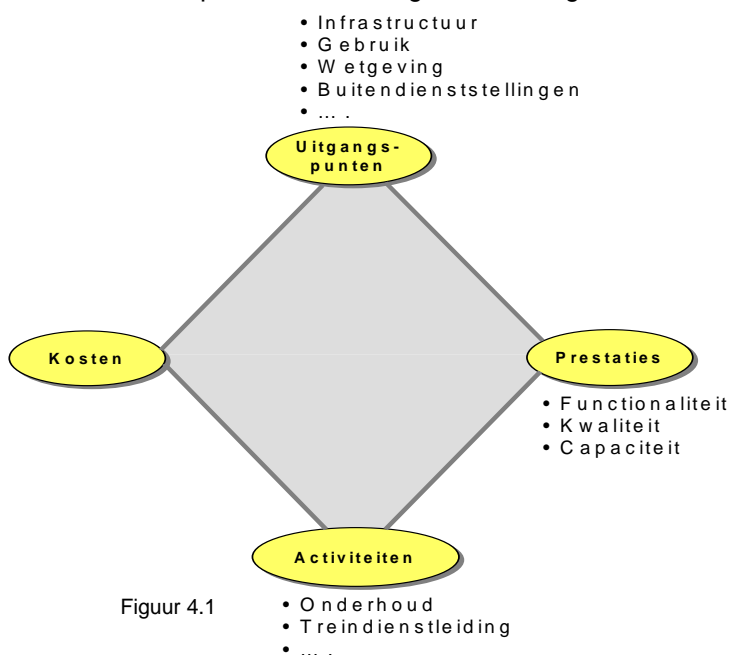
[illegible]

• Infrastructuur
• Gebruik
• Wetgeving
• Buitendienststellingen
• ….

Uitgangs-punten

Kosten

Prestaties

• Functionaliteit
• Kwaliteit
• Capaciteit

Activiteiten

Figuur 4.1

• Onderhoud
• Treindienstleiding
• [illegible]